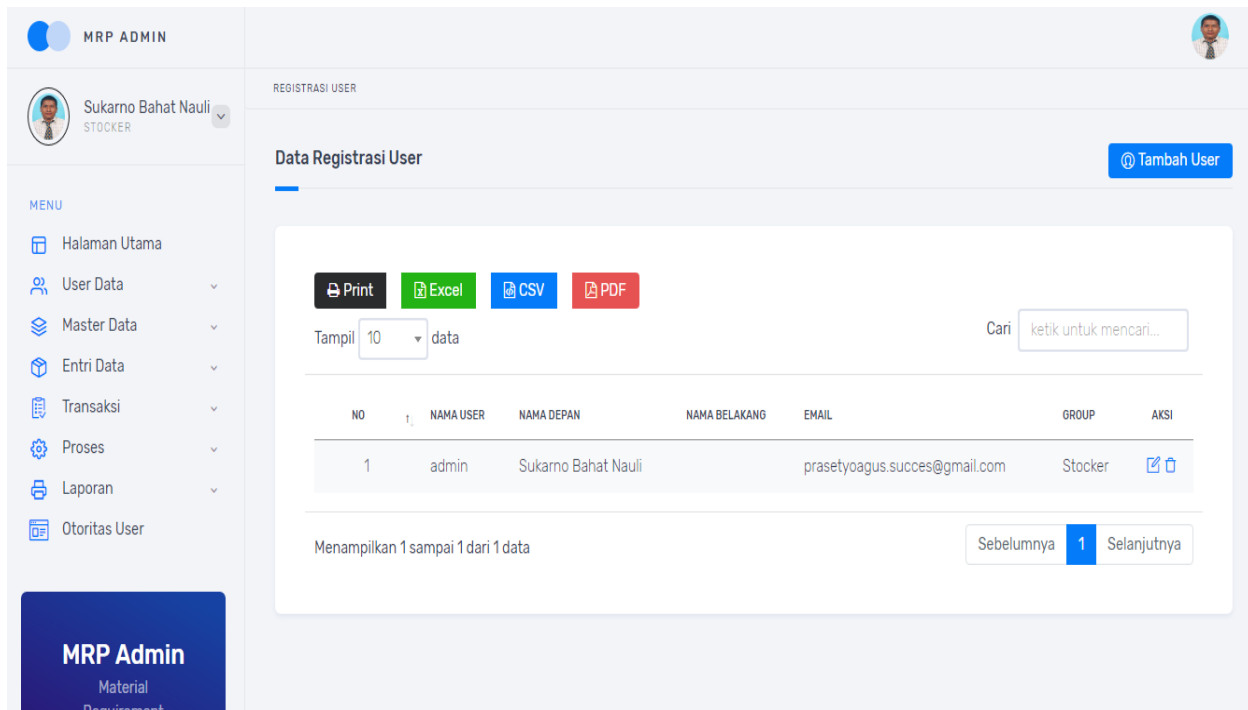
MRP ADMIN

Sukarno Bahat Nauli
STOCKER

MENU
Halaman Utama
User Data
Master Data
Entri Data
Transaksi
Proses
Laporan
Otoritas User

MRP Admin
Material
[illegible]

REGISTRASI USER

Data Registrasi User

Tambah User

Print Excel CSV PDF

Tampil 10 data

Cari ketik untuk mencari...

| NO | NAMA USER | NAMA DEPAN | NAMA BELAKANG | EMAIL | GROUP | AKSI |
|---|---|---|---|---|---|---|
| 1 | admin | Sukarno Bahat Nauli | | prasetyoagus.succes@gmail.com | Stocker | |

Menampilkan 1 sampai 1 dari 1 data

Sebelumnya 1 Selanjutnya